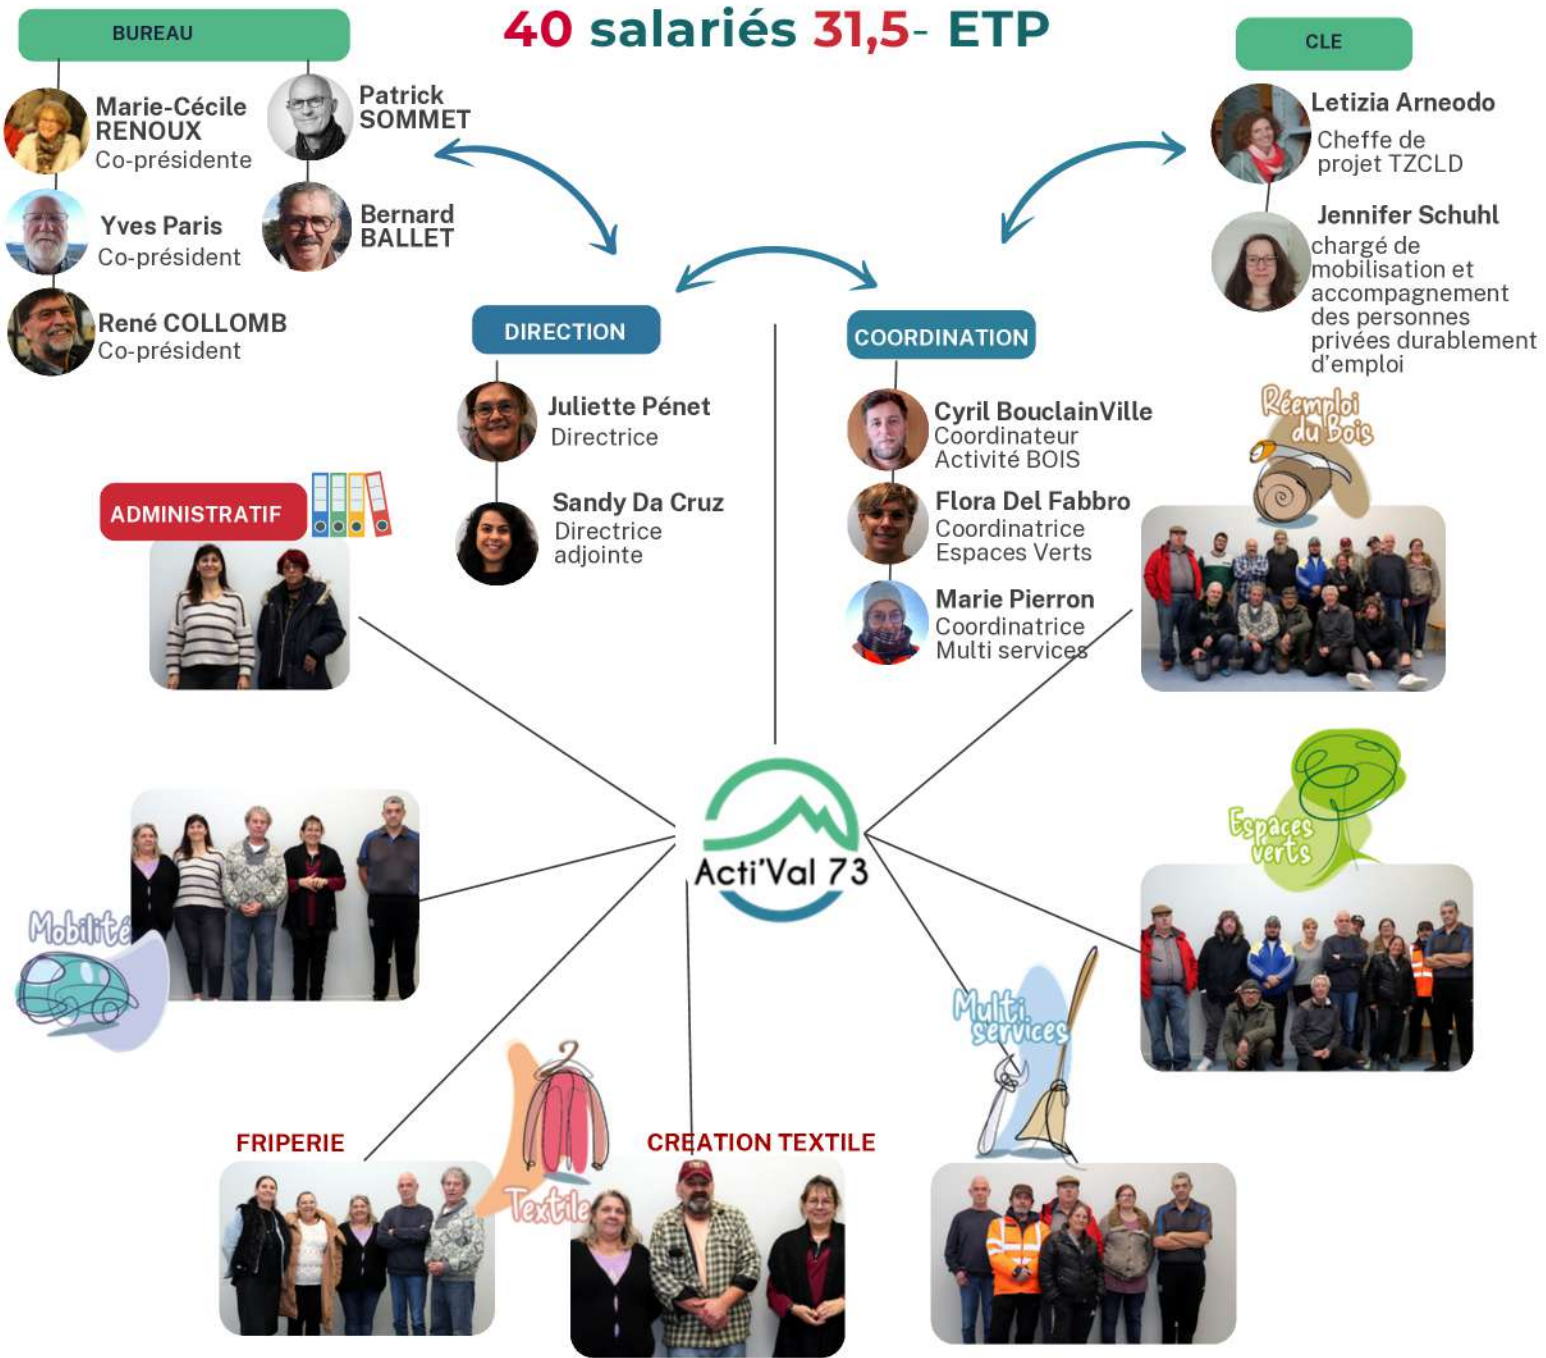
40 salariés 31,5- ETP

BUREAU

Marie-Cécile RENOUX
Co-présidente

Patrick SOMMET

Yves Paris
Co-président

Bernard BALLET

René COLLOMB
Co-président

CLE

Letizia Arneodo
Cheffe de projet TZCLD

Jennifer Schuhl
chargé de mobilisation et accompagnement des personnes privées durablement d'emploi

DIRECTION

Juliette Pénet
Directrice

Sandy Da Cruz
Directrice adjointe

COORDINATION

Cyril BouclainVille
Coordinateur Activité BOIS

Flora Del Fabbro
Coordinatrice Espaces Verts

Marie Pierron
Coordinatrice Multi services

Réemploi du Bois

ADMINISTRATIF

Acti'Val 73

Espaces verts

Mobilité

Multi services

FRIPERIE

Textile

CREATION TEXTILE